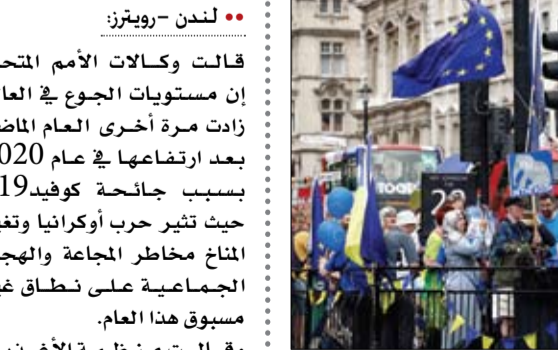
•• لندن – رويترز:

قالت وكالات الأمم المتحـ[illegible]
إن مستويات الجوع في العا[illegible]
زادت مرة أخرى العام الماضـ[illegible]
بعد ارتفاعها في عام 2020
بسبب جائحة كوفيد19
حيث تثير حرب أوكرانيا وتغـ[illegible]
المناخ مخاطر المجاعة والهجـ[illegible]
الجماعية على نطاق غيـ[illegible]
مسبوق هذا العام.
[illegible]

22